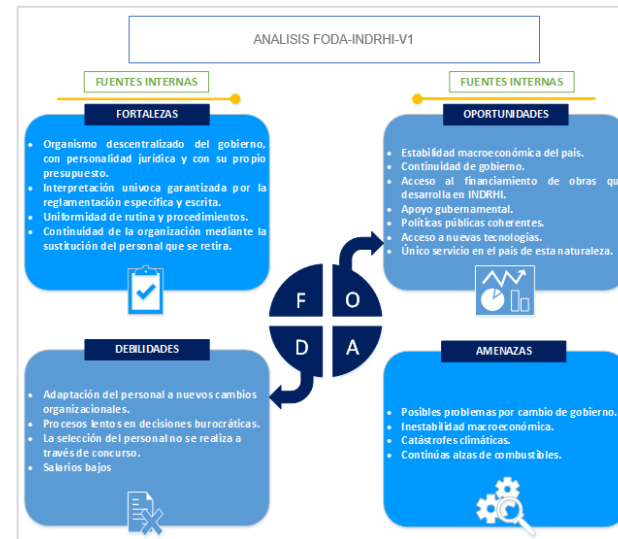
ANALISIS FODA-INDRHI-V1

FUENTES INTERNAS

FORTALEZAS

- Organismo descentralizado del gobierno, con personalidad jurídica y con su propio presupuesto.
- Interpretación unívoca garantizada por la reglamentación específica y escrita.
- Uniformidad de rutina y procedimientos.
- Continuidad de la organización mediante la sustitución del personal que se retira.

FUENTES INTERNAS

OPORTUNIDADES

- Estabilidad macroeconómica del país.
- Continuidad de gobierno.
- Acceso al financiamiento de obras que desarrolla en INDRHI.
- Apoyo gubernamental.
- Políticas públicas coherentes.
- Acceso a nuevas tecnologías.
- Único servicio en el país de esta naturaleza.

F O D A

DEBILIDADES

- Adaptación del personal a nuevos cambios organizacionales.
- Procesos lentos en decisiones burocráticas.
- La selección del personal no se realiza a través de concurso.
- Salarios bajos

AMENAZAS

- Posibles problemas por cambio de gobierno.
- Inestabilidad macroeconómica.
- Catástrofes climáticas.
- Continuas alzas de combustibles.